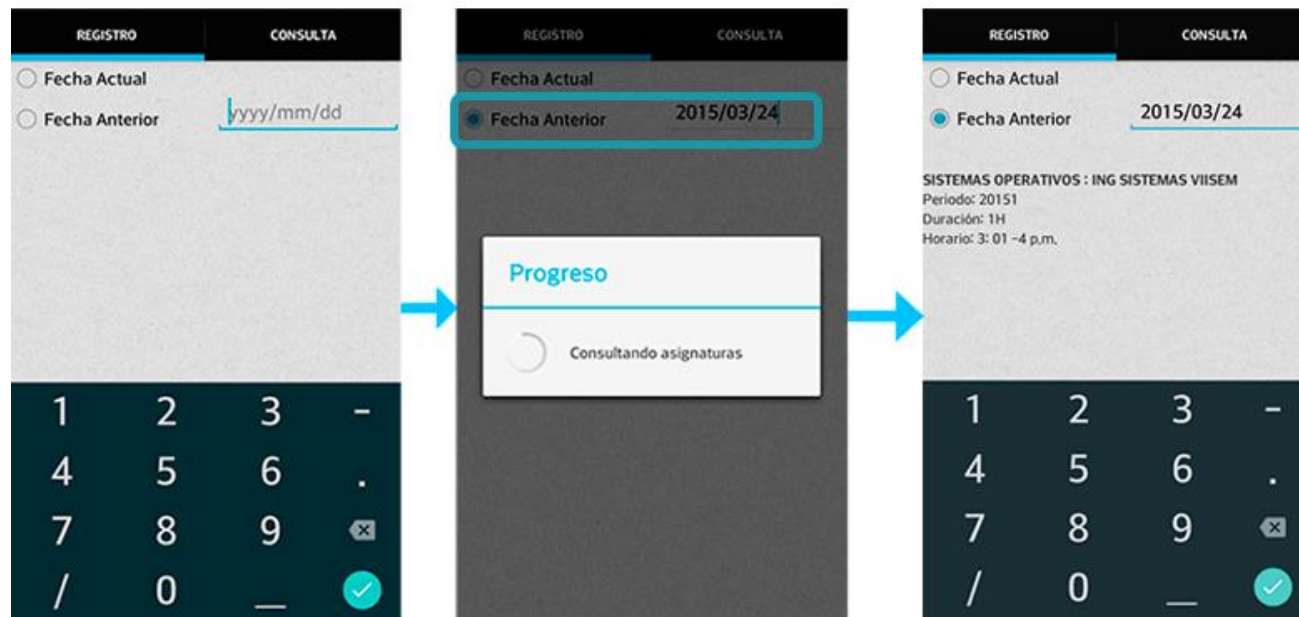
REGISTRO CONSULTA

Fecha Actual

Fecha Anterior yyyy/mm/dd

1 2 3 -
4 5 6 .
7 8 9
/ 0 _

REGISTRO CONSULTA

Fecha Actual

Fecha Anterior 2015/03/24

Progreso

Consultando asignaturas

REGISTRO CONSULTA

Fecha Actual

Fecha Anterior 2015/03/24

SISTEMAS OPERATIVOS : ING SISTEMAS VIISEM
Periodo: 20151
Duración: 1H
Horario: 3: 01 -4 p.m.

1 2 3 -
4 5 6 .
7 8 9
/ 0 _